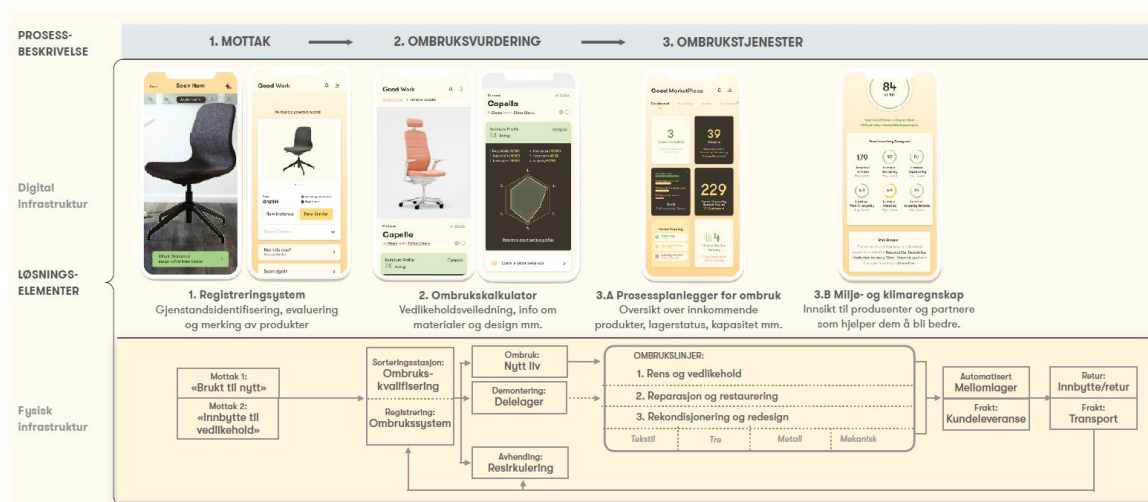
PROSESS-BESKRIVELSE

1. MOTTAK → 2. OMBRUKSVURDERING → 3. OMBRUKSTJENESTER

Digital infrastruktur

LØSNINGS-ELEMENTER

Scan Item

Good Work

Good Work

Capella

Capella

Good MarketPlace

3

39

229

84

1. Registreringsystem
Gjenstandsidentifisering, evaluering og merking av produkter

2. Ombrukskalkulator
Vedlikeholdsveiledning, info om materialer og design mm.

3.A Prosessplanlegger for ombruk
Oversikt over innkommende produkter, lagerstatus, kapasitet mm.

3.B Miljø- og klimaregnskap
Innsikt til produsenter og partnere som hjelper dem å bli bedre.

Fysisk infrastruktur

Mottak 1:
«Brukt til nytt»

Mottak 2:
«Innbytte til vedlikehold»

Sorteringsstasjon:
Ombruks-kvalifisering

Registrering:
Ombrukssystem

Ombruk:
Nytt liv

Demontering:
Delelager

Avhending:
Resirkulering

OMBRUKSLINJER:
1. Rens og vedlikehold
2. Reparasjon og restaurering
3. Rekondisjonering og redesign

| Tekstil | Tre | Metall | Mekanisk |

Automatisert
Mellomlager

Frakt:
Kundeleveranse

Retur:
Innbytte/retur

Frakt:
Transport